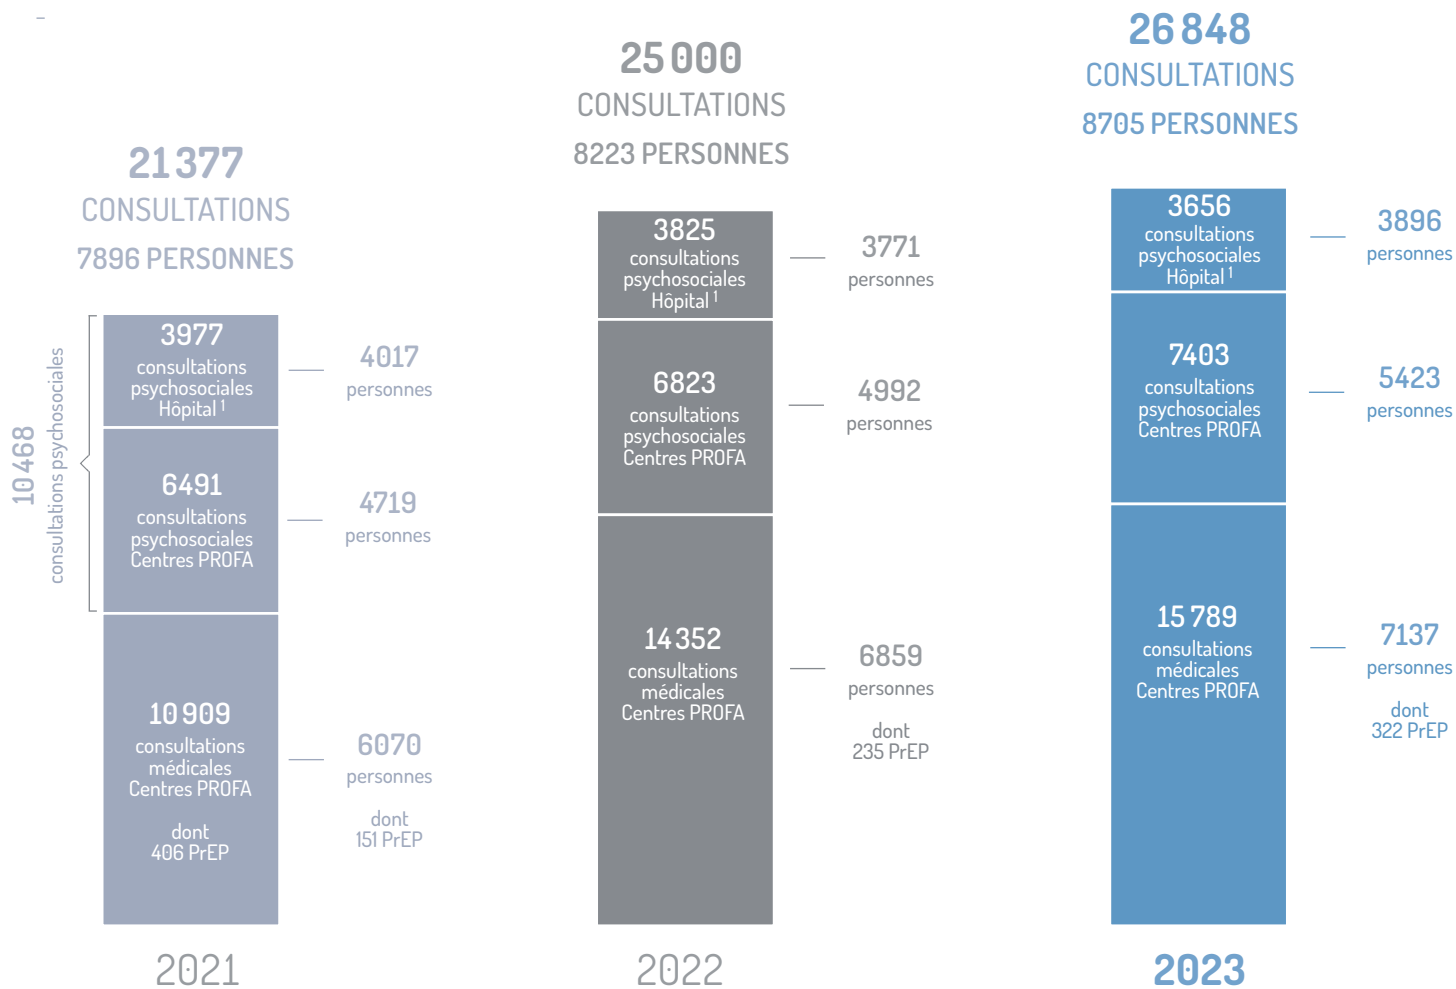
21 377
CONSULTATIONS
7896 PERSONNES

10 468
consultations psychosociales

3977
consultations psychosociales Hôpital $^1$

4017
personnes

6491
consultations psychosociales Centres PROFA

4719
personnes

10 909
consultations médicales Centres PROFA

dont
406 PrEP

6070
personnes

dont
151 PrEP

2021

25 000
CONSULTATIONS
8223 PERSONNES

3825
consultations psychosociales Hôpital $^1$

3771
personnes

6823
consultations psychosociales Centres PROFA

4992
personnes

14 352
consultations médicales Centres PROFA

6859
personnes

dont
235 PrEP

2022

26 848
CONSULTATIONS
8705 PERSONNES

3656
consultations psychosociales Hôpital $^1$

3896
personnes

7403
consultations psychosociales Centres PROFA

5423
personnes

15 789
consultations médicales Centres PROFA

7137
personnes

dont
322 PrEP

2023